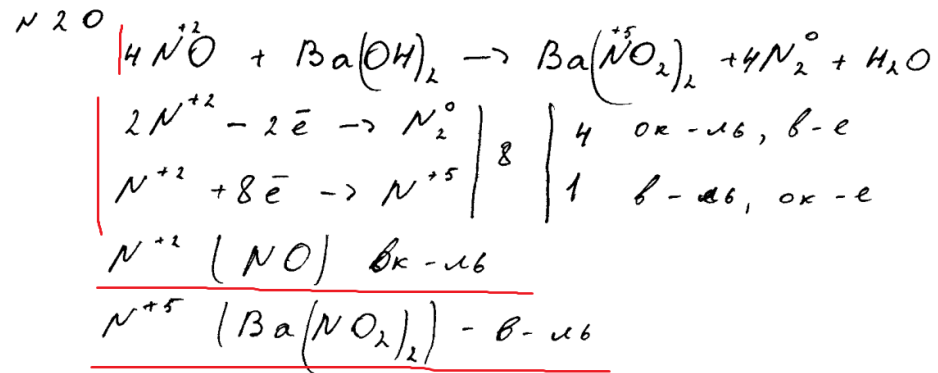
№ 20

$4\overset{+2}{N}O + Ba(OH)_2 \rightarrow Ba(\overset{+5}{N}O_2)_2 + 4N_2^0 + H_2O$

$2N^{+2} - 2\bar{e} \rightarrow N_2^0$ | 8 | 4 ок-ль, в-е

$N^{+2} + 8\bar{e} \rightarrow N^{+5}$ | | 1 в-ль, ок-е

$N^{+2}$ (NO) ок-ль

$N^{+5}$ $(Ba(NO_2)_2)$ - в-ль